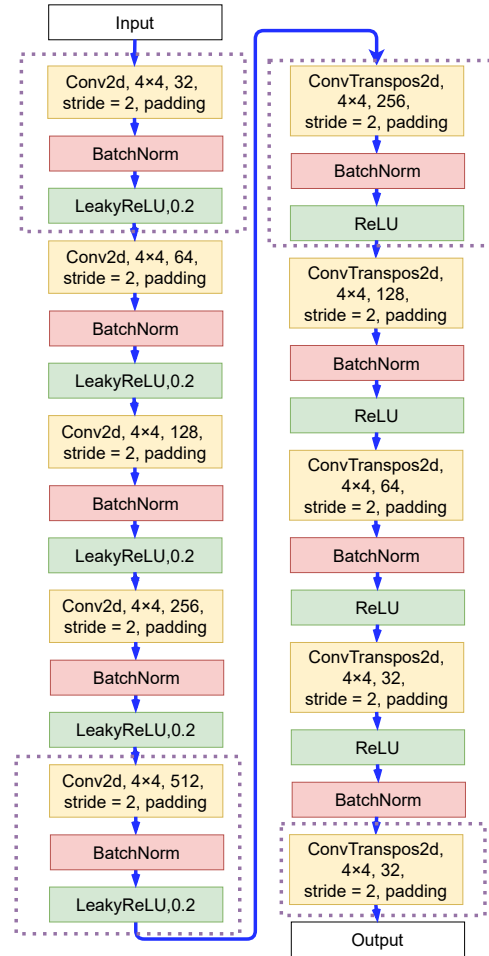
Input

Conv2d, 4×4, 32, stride = 2, padding

BatchNorm

LeakyReLU,0.2

Conv2d, 4×4, 64, stride = 2, padding

BatchNorm

LeakyReLU,0.2

Conv2d, 4×4, 128, stride = 2, padding

BatchNorm

LeakyReLU,0.2

Conv2d, 4×4, 256, stride = 2, padding

BatchNorm

LeakyReLU,0.2

Conv2d, 4×4, 512, stride = 2, padding

BatchNorm

LeakyReLU,0.2

ConvTranspos2d, 4×4, 256, stride = 2, padding

BatchNorm

ReLU

ConvTranspos2d, 4×4, 128, stride = 2, padding

BatchNorm

ReLU

ConvTranspos2d, 4×4, 64, stride = 2, padding

BatchNorm

ReLU

ConvTranspos2d, 4×4, 32, stride = 2, padding

ReLU

BatchNorm

ConvTranspos2d, 4×4, 32, stride = 2, padding

Output